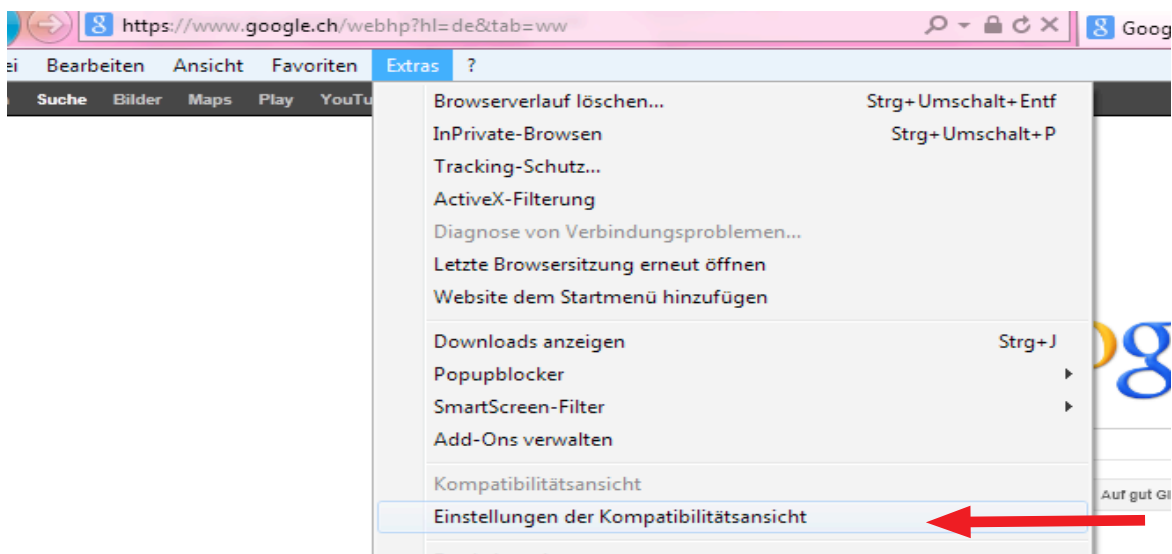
https://www.google.ch/webhp?hl=de&tab=ww

Goog

ei Bearbeiten Ansicht Favoriten Extras ?

Suche Bilder Maps Play YouTu

Browserverlauf löschen... Strg+Umschalt+Entf
InPrivate-Browsen Strg+Umschalt+P
Tracking-Schutz...
ActiveX-Filterung
Diagnose von Verbindungsproblemen...
Letzte Browsersitzung erneut öffnen
Website dem Startmenü hinzufügen

Downloads anzeigen Strg+J
Popupblocker
SmartScreen-Filter
Add-Ons verwalten

Kompatibilitätsansicht
Einstellungen der Kompatibilitätsansicht

og

Auf gut Gl